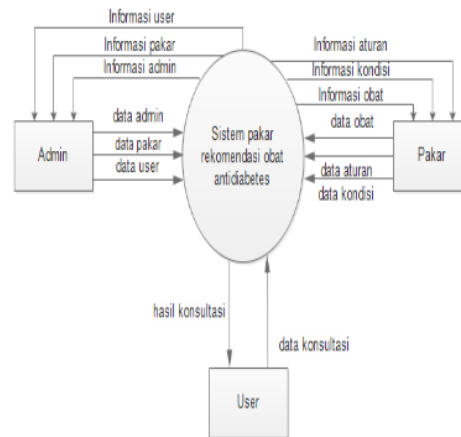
Informasi user
Informasi pakar
Informasi admin
data admin
data pakar
data user
Admin
Sistem pakar rekomendasi obat antidiabetes
Informasi aturan
Informasi kondisi
Informasi obat
data obat
data aturan
data kondisi
Pakar
hasil konsultasi
data konsultasi
User